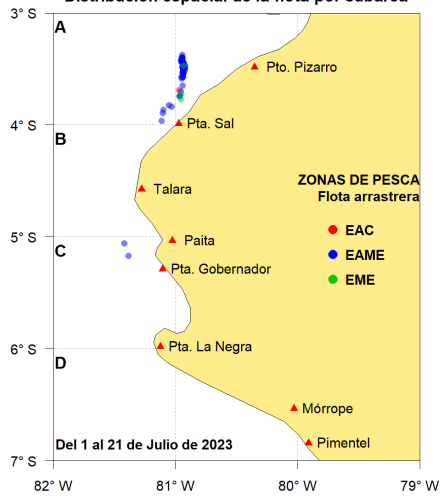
Distribución espacial de la flota por caladero

3° S
4° S
5° S
6° S
7° S

A
B
C
D

Pto. Pizarro
Pta. Sal
Talara
Paita
Pta. Gobernador
Pta. La Negra
Mórrope
Pimentel

ZONAS DE PESCA
Flota arrastrera
EAC
EAME
EME

Del 1 al 21 de Julio de 2023

82° W
81° W
80° W
79° W